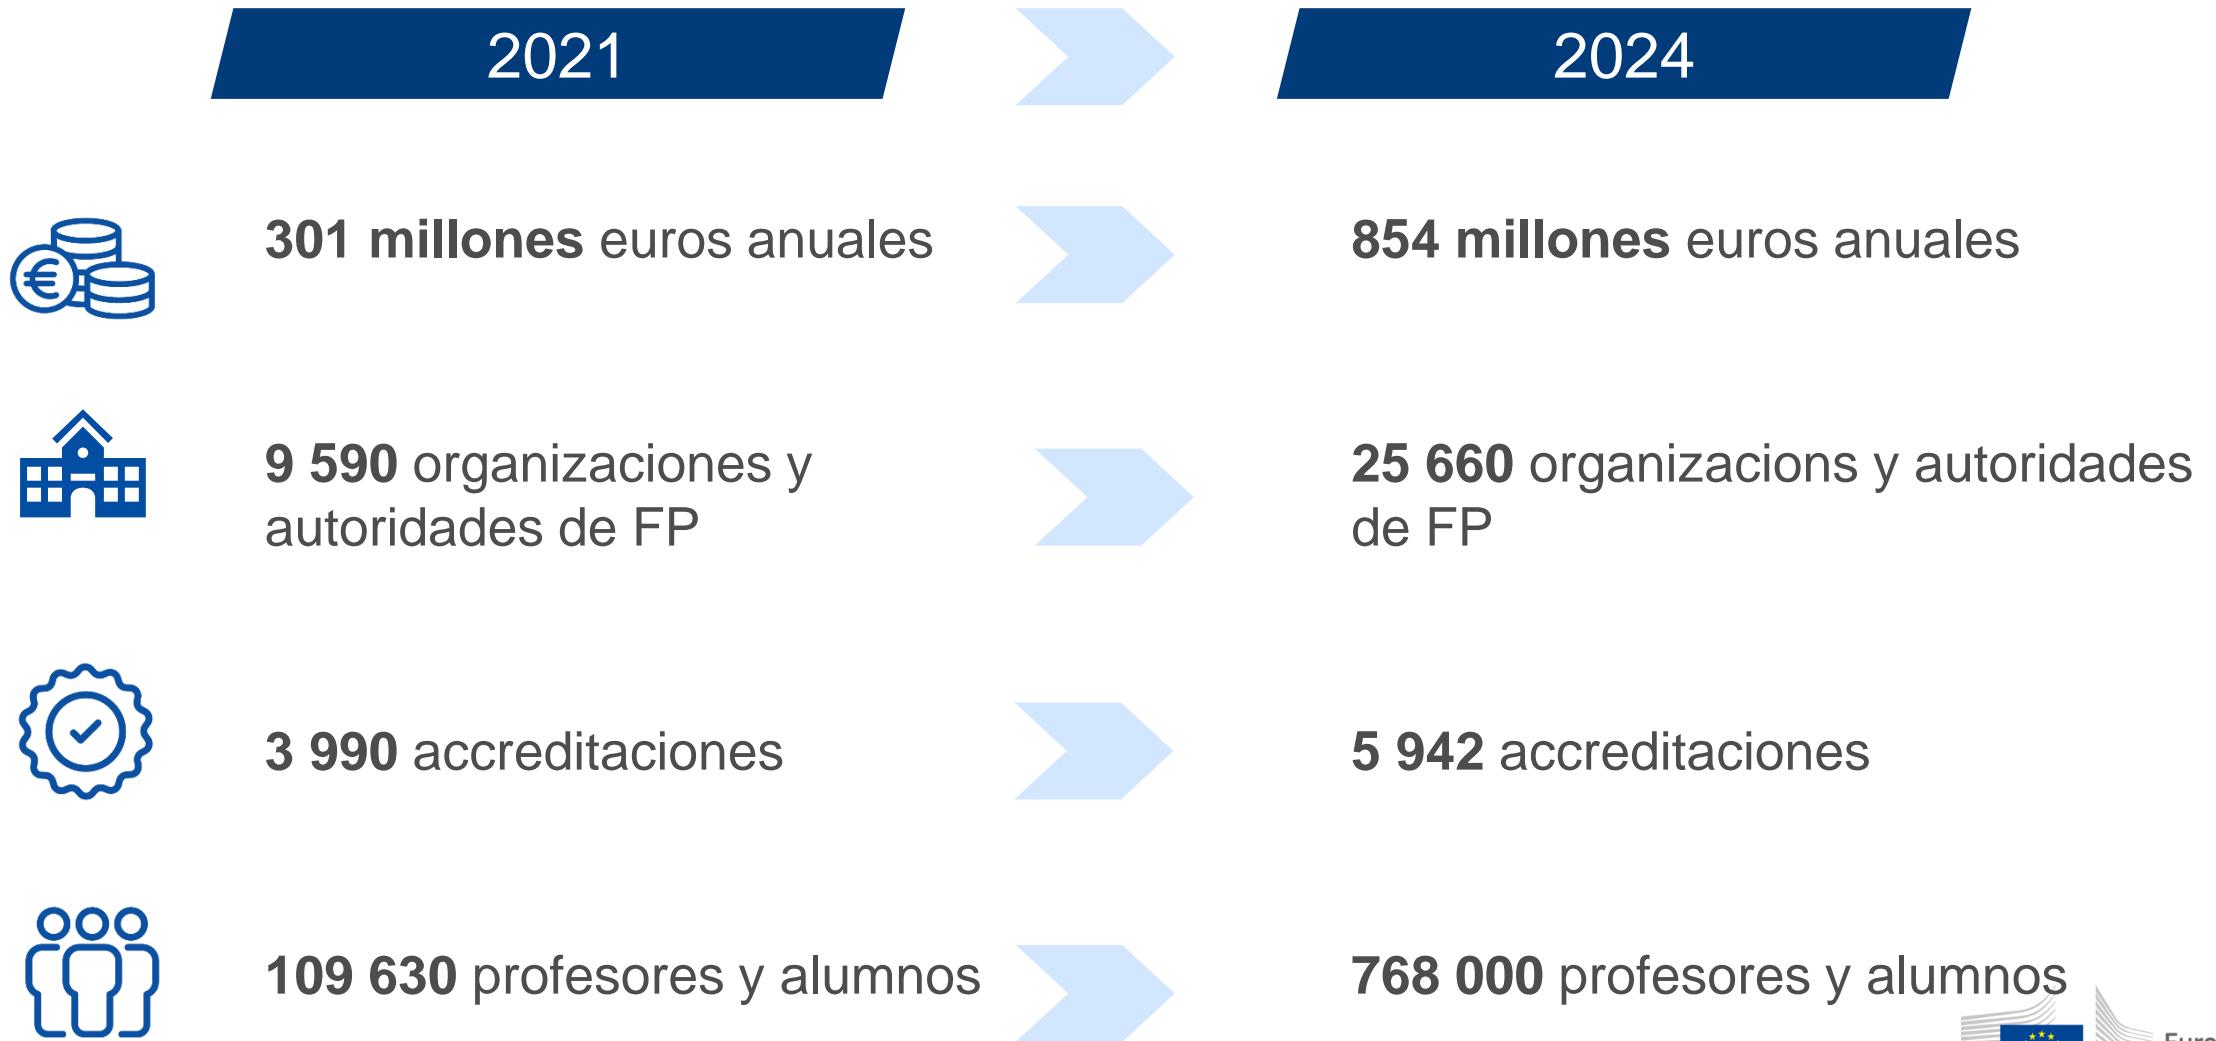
2021

2024

**301 millones** euros anuales

**854 millones** euros anuales

**9 590** organizaciones y autoridades de FP

**25 660** organizacions y autoridades de FP

**3 990** accreditaciones

**5 942** accreditaciones

**109 630** profesores y alumnos

**768 000** profesores y alumnos

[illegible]